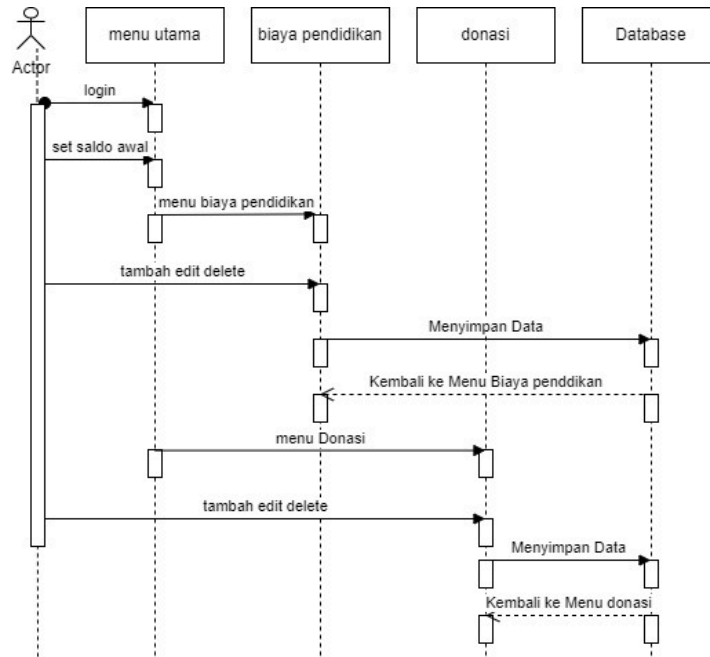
Actor

menu utama

biaya pendidikan

donasi

Database

login

set saldo awal

menu biaya pendidikan

tambah edit delete

Menyimpan Data

Kembali ke Menu Biaya penddikan

menu Donasi

tambah edit delete

Menyimpan Data

Kembali ke Menu donasi